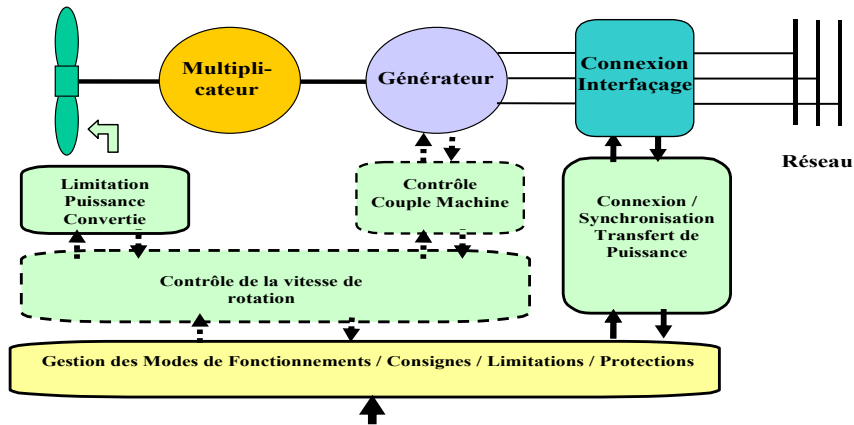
Multiplicateur

Générateur

Connexion Interfaçage

Réseau

Limitation Puissance Convertie

Contrôle Couple Machine

Connexion / Synchronisation Transfert de Puissance

Contrôle de la vitesse de rotation

Gestion des Modes de Fonctionnements / Consignes / Limitations / Protections